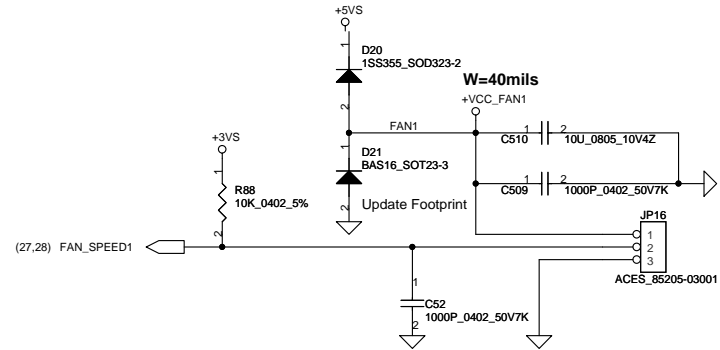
+5VS

1
D20
1SS355_SOD323-2
2

W=40mils

+VCC_FAN1

FAN1

1 2
C510 10U_0805_10V4Z

+3VS

D21
BAS16_SOT23-3

1
R88
10K_0402_5%
2

1 2
C509 1000P_0402_50V7K

Update Footprint

JP16
1
2
3
ACES_85205-03001

(27,28) FAN_SPEED1

1
C52
1000P_0402_50V7K
2